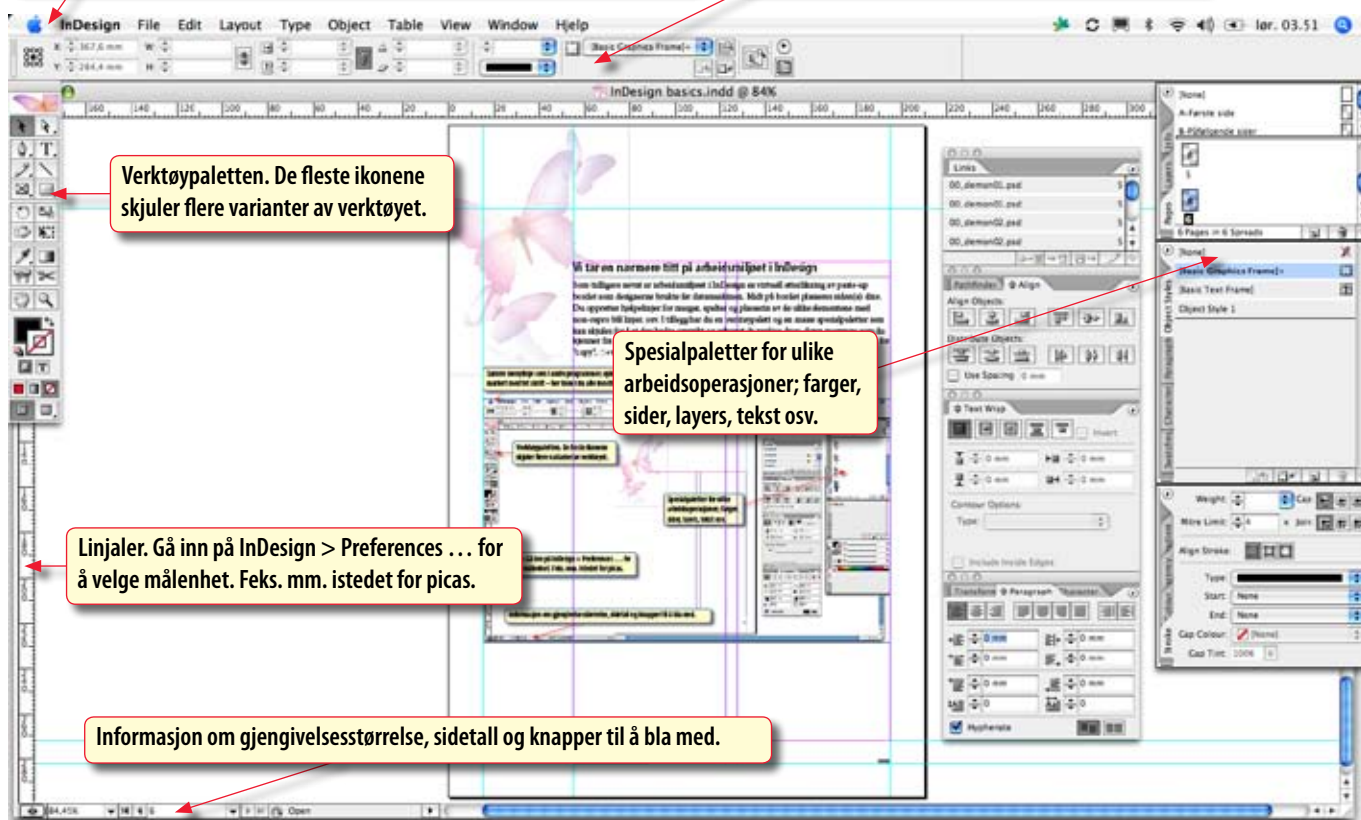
InDesign File Edit Layout Type Object Table View Window Hjelp

lør. 03.51

Basic Graphics Frame]+

InDesign basics.indd @ 84%

[None]
A-Første side
B-Pålgående sider

6 Pages in 6 Spreads

Links
00_demon01.psd
00_demon01.psd
00_demon02.psd
00_demon02.psd

Pathfinder Align
Align Objects:
Distribute Objects:
Use Spacing

Text Wrap
Invert

Contour Options:
Type:
Include Inside Edges

Transform Paragraph Character

Hyphenate

[None]
[Basic Graphics Frame]+
[Basic Text Frame]
Object Style 1

Weight:
Cap
Mitre Limit:
Join
Align Stroke:
Type:
Start: None
End: None
Gap Colour: [None]
Gap Tint: 100%

Verktøypaletten. De fleste ikonene skjuler flere varianter av verktøyet.

Vi tar en nærmere titt på arbeidsmiljøet i InDesign

Spesialpaletter for ulike arbeidsoperasjoner; farger, sider, layers, tekst osv.

Linjaler. Gå inn på InDesign > Preferences … for å velge målenhet. Feks. mm. istedet for picas.

Informasjon om gjengivelsesstørrelse, sidetall og knapper til å bla med.

84,45%

Open